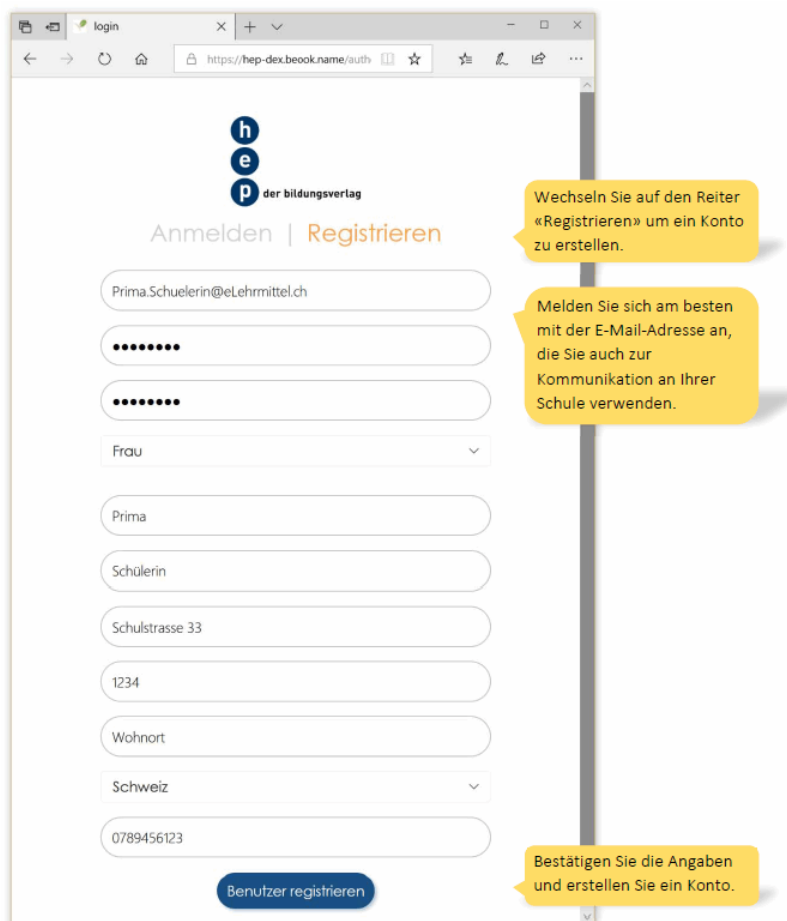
login

https://hep-dex.beook.name/auth

h
e
p der bildungsverlag

Anmelden | Registrieren

Wechseln Sie auf den Reiter «Registrieren» um ein Konto zu erstellen.

Prima.Schuelerin@eLehrmittel.ch

••••••••

••••••••

Melden Sie sich am besten mit der E-Mail-Adresse an, die Sie auch zur Kommunikation an Ihrer Schule verwenden.

Frau

Prima

Schülerin

Schulstrasse 33

1234

Wohnort

Schweiz

0789456123

Benutzer registrieren

Bestätigen Sie die Angaben und erstellen Sie ein Konto.